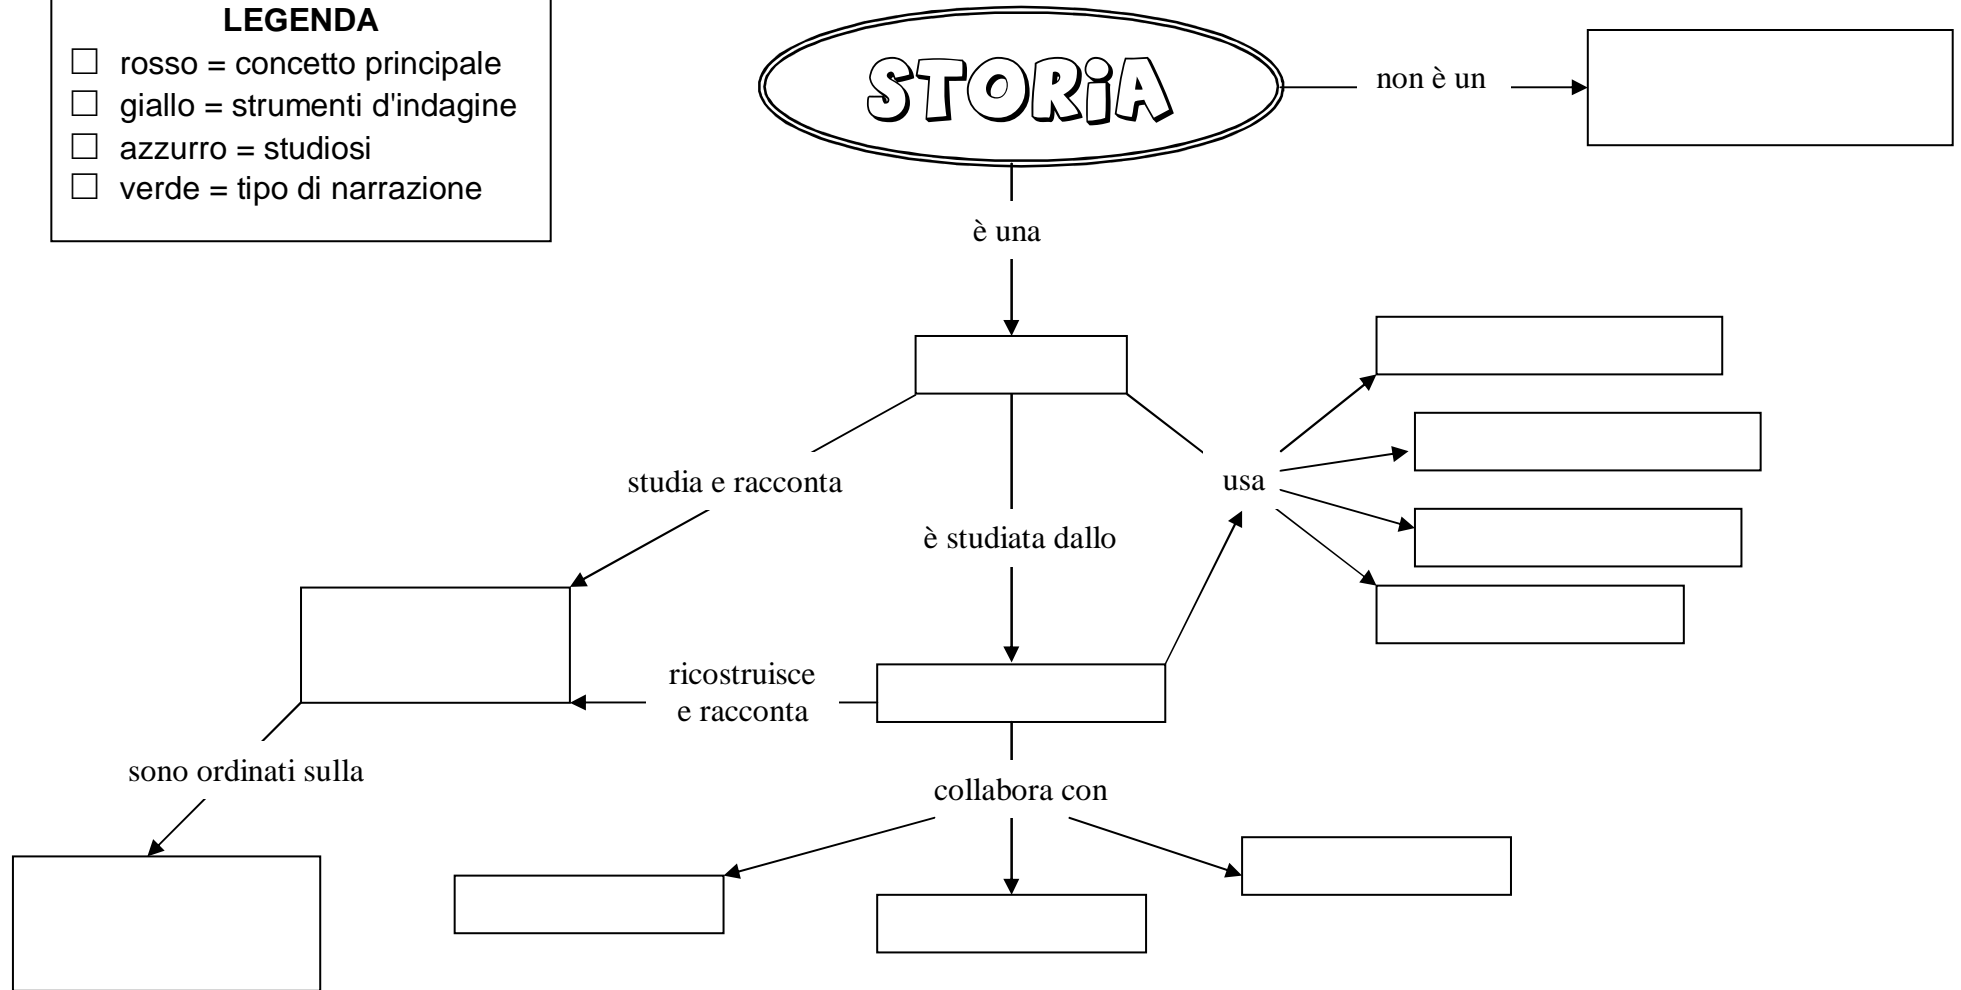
LEGENDA
☐ rosso = concetto principale
☐ giallo = strumenti d'indagine
☐ azzurro = studiosi
☐ verde = tipo di narrazione

STORiA

non è un

è una

studia e racconta

è studiata dallo

usa

ricostruisce e racconta

sono ordinati sulla

collabora con